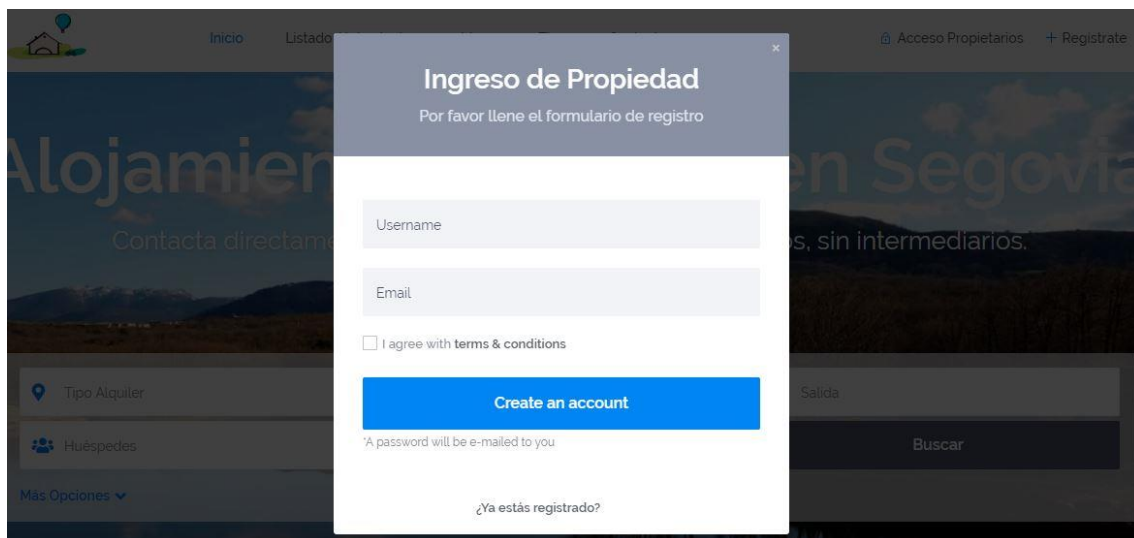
Inicio Listado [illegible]

Acceso Propietarios + Registrate

Alojamien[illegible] en Segovia

Contacta directame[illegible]s, sin intermediarios.

×

Ingreso de Propiedad

Por favor llene el formulario de registro

Username

Email

I agree with terms & conditions

Create an account

*A password will be e-mailed to you

¿Ya estás registrado?

Tipo Alquiler

Salida

Huéspedes

Buscar

Más Opciones